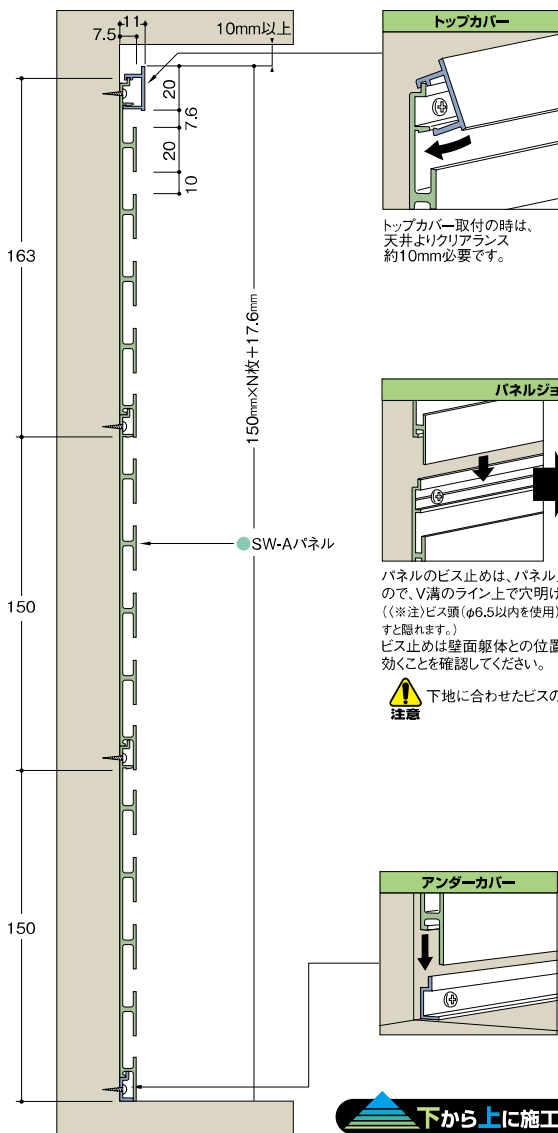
7.5
11
10mm以上
20
7.6
20
10
163
150
150
150mm×N枚+17.6mm
SW-Aパネル

トップカバー
トップカバー取付の時は、天井よりクリアランス約10mm必要です。

パネルジョ
パネルのビス止めは、パネル
ので、V溝のライン上で穴明け
(〈※注〉ビス頭(φ6.5以内を使用)
すと隠れます。)
ビス止めは壁面躯体との位置
効くことを確認してください。
注意
下地に合わせたビスの

アンダーカバー

下から上に施工